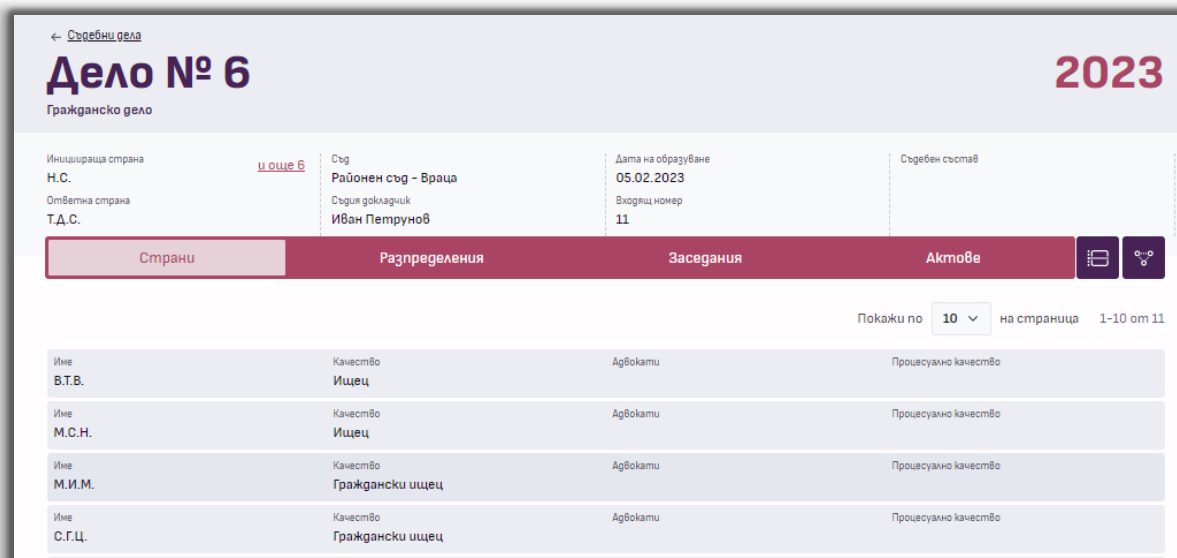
← Съдебни дела

Дело № 6

2023

Гражданско дело

Инициираща страна
Н.С.
и още 6

Ответна страна
Т.Д.С.

Съд
Районен съд - Враца

Съдия докладчик
Иван Петрунов

Дата на образуване
05.02.2023

Входящ номер
11

Съдебен състав

Страни | Разпределения | Заседания | Актове

Покажи по 10 на страница 1-10 от 11

| Име | Качество | Адвокати | Процесуално качество |
|---|---|---|---|
| В.Т.В. | Ищец | | |
| М.С.Н. | Ищец | | |
| М.И.М. | Граждански ищец | | |
| С.Г.Ц. | Граждански ищец | | |